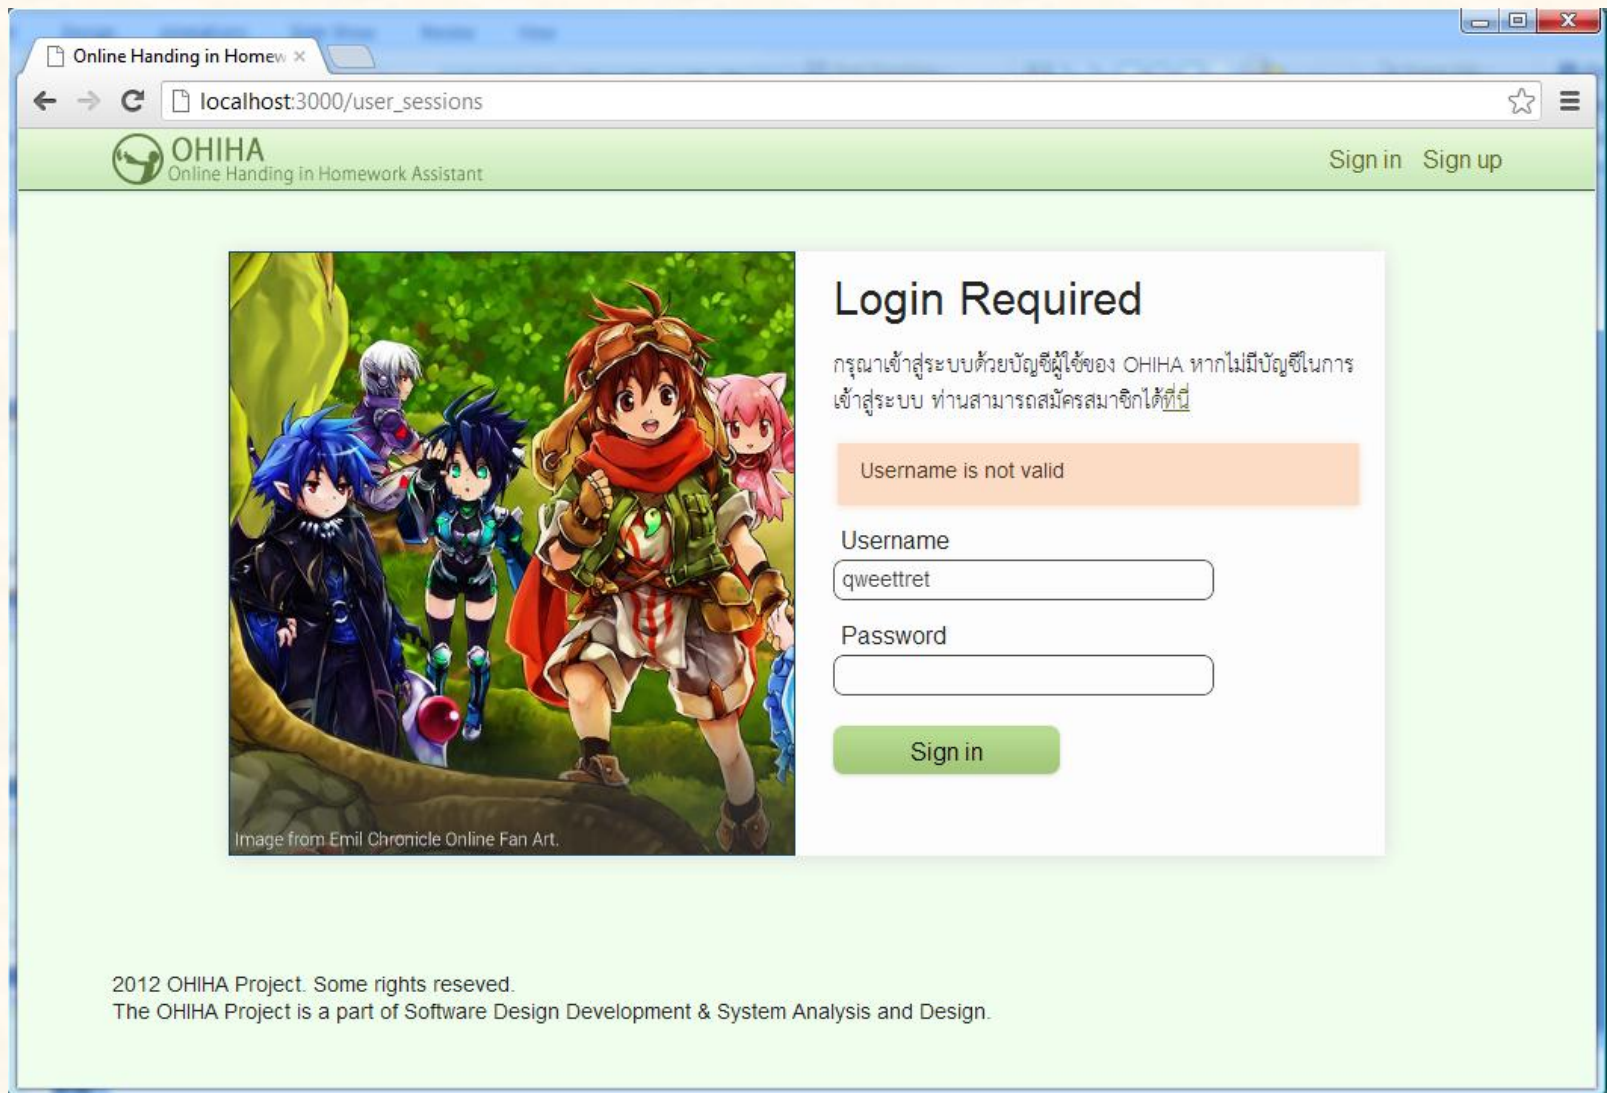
Online Handing in Homew ×

localhost:3000/user_sessions

OHIHA
Online Handing in Homework Assistant

Sign in Sign up

Image from Emil Chronicle Online Fan Art.

Login Required

กรุณาเข้าสู่ระบบด้วยบัญชีผู้ใช้ของ OHIHA หากไม่มีบัญชีในการเข้าสู่ระบบ ท่านสามารถสมัครสมาชิกได้ที่นี่

Username is not valid

Username

qweettret

Password

Sign in

2012 OHIHA Project. Some rights reseved.
The OHIHA Project is a part of Software Design Development & System Analysis and Design.